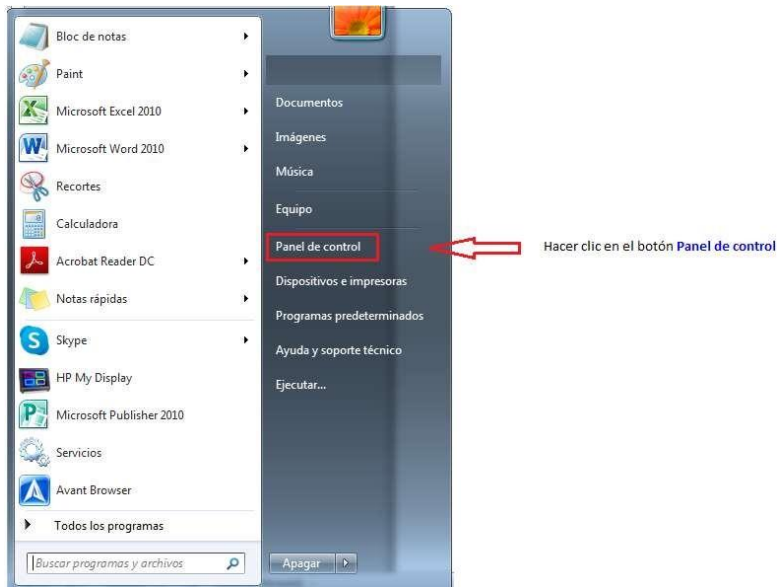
Bloc de notas
Paint
Microsoft Excel 2010
Microsoft Word 2010
Recortes
Calculadora
Acrobat Reader DC
Notas rápidas
Skype
HP My Display
Microsoft Publisher 2010
Servicios
Avant Browser
Todos los programas
Buscar programas y archivos

Documentos
Imágenes
Música
Equipo
Panel de control
Dispositivos e impresoras
Programas predeterminados
Ayuda y soporte técnico
Ejecutar...
Apagar

Hacer clic en el botón Panel de control